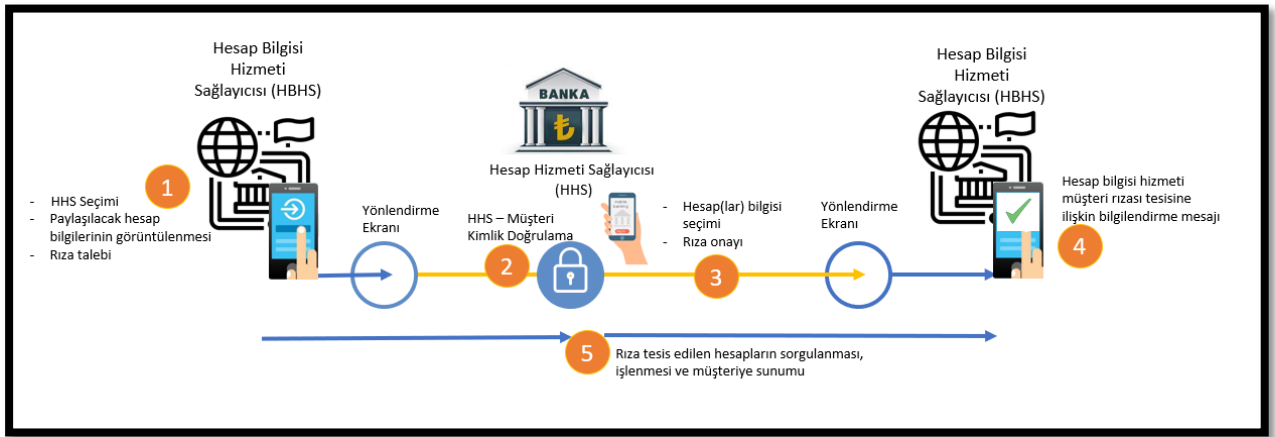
Hesap Bilgisi Hizmeti Sağlayıcısı (HBHS)

1

- HHS Seçimi
- Paylaşılacak hesap bilgilerinin görüntülenmesi
- Rıza talebi

BANKA

₺

Hesap Hizmeti Sağlayıcısı (HHS)

Yönlendirme Ekranı

HHS – Müşteri Kimlik Doğrulama

2

- Hesap(lar) bilgisi seçimi
- Rıza onayı

3

Yönlendirme Ekranı

Hesap Bilgisi Hizmeti Sağlayıcısı (HBHS)

Hesap bilgisi hizmeti müşteri rızası tesisine ilişkin bilgilendirme mesajı

4

5

Rıza tesis edilen hesapların sorgulanması, işlenmesi ve müşteriye sunumu